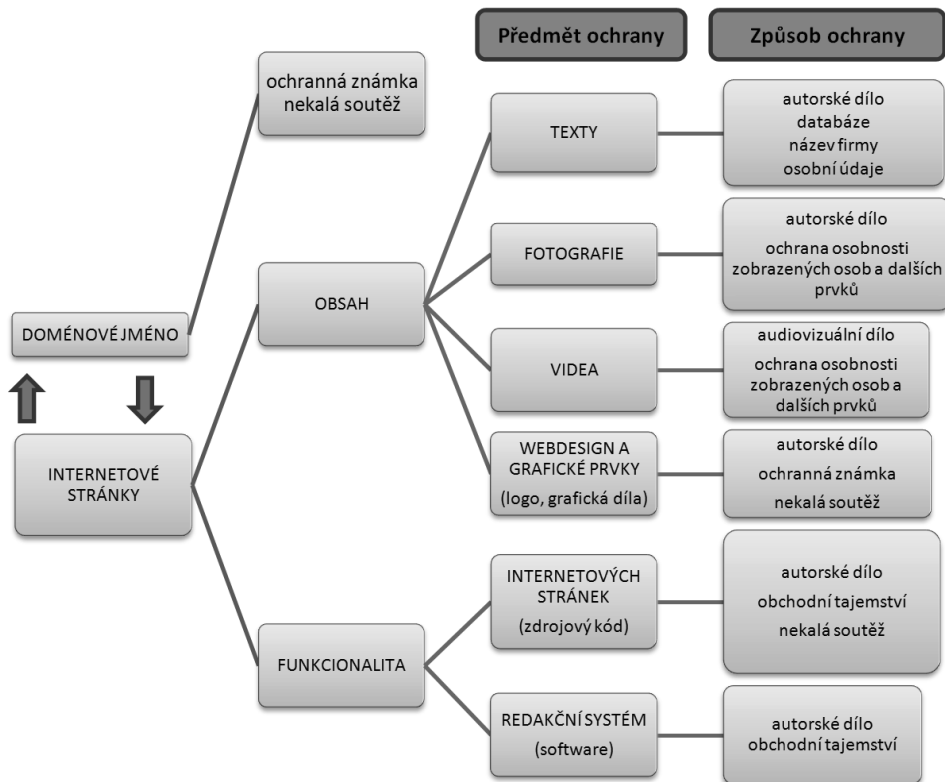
Předmět ochrany

Způsob ochrany

ochranná známka
nekalá soutěž

DOMÉNOVÉ JMÉNO

INTERNETOVÉ STRÁNKY

OBSAH

FUNKCIONALITA

TEXTY

autorské dílo
databáze
název firmy
osobní údaje

FOTOGRAFIE

autorské dílo
ochrana osobnosti zobrazených osob a dalších prvků

VIDEA

audiovizuální dílo
ochrana osobnosti zobrazených osob a dalších prvků

WEBDESIGN A GRAFICKÉ PRVKY
(logo, grafická díla)

autorské dílo
ochranná známka
nekalá soutěž

INTERNETOVÝCH STRÁNEK
(zdrojový kód)

autorské dílo
obchodní tajemství
nekalá soutěž

REDAKČNÍ SYSTÉM
(software)

autorské dílo
obchodní tajemství